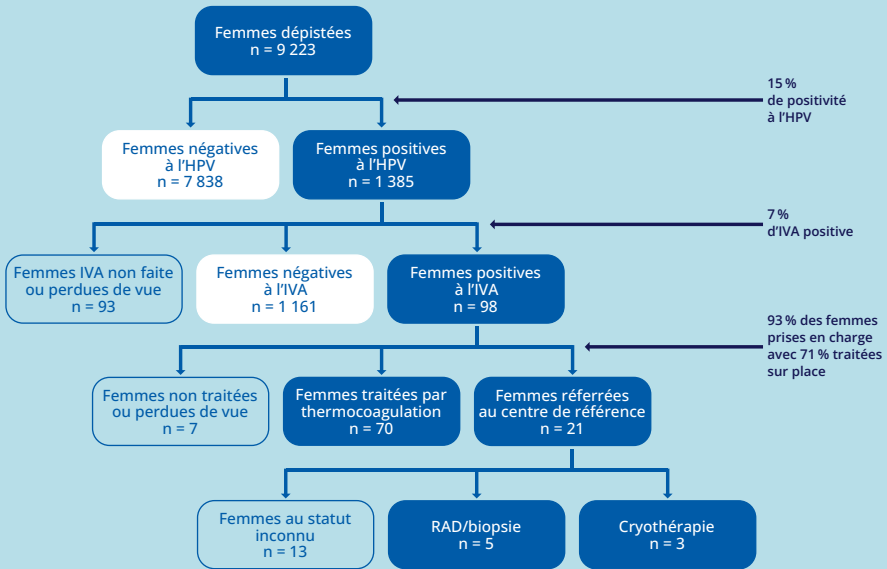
Femmes dépistées
n = 9 223

15 %
de positivité
à l'HPV

Femmes négatives
à l'HPV
n = 7 838

Femmes positives
à l'HPV
n = 1 385

7 %
d'IVA positive

Femmes IVA non faite
ou perdues de vue
n = 93

Femmes négatives
à l'IVA
n = 1 161

Femmes positives
à l'IVA
n = 98

93 % des femmes
prises en charge
avec 71 % traitées
sur place

Femmes non traitées
ou perdues de vue
n = 7

Femmes traitées par
thermocoagulation
n = 70

Femmes référées
au centre de référence
n = 21

Femmes au statut
inconnu
n = 13

RAD/biopsie
n = 5

Cryothérapie
n = 3